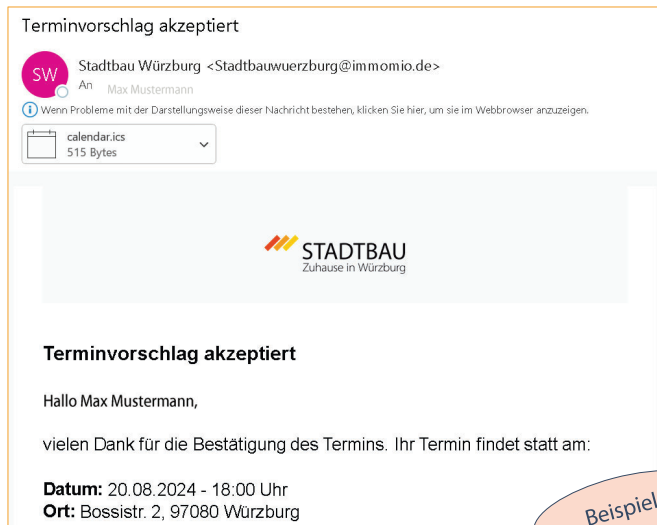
Terminvorschlag akzeptiert

SW

Stadtbau Würzburg <Stadtbauwuerzburg@immomio.de>

An Max Mustermann

Wenn Probleme mit der Darstellungsweise dieser Nachricht bestehen, klicken Sie hier, um sie im Webbrowser anzuzeigen.

calendar.ics
515 Bytes

STADTBAU
Zuhause in Würzburg

Terminvorschlag akzeptiert

Hallo Max Mustermann,

vielen Dank für die Bestätigung des Termins. Ihr Termin findet statt am:

**Datum:** 20.08.2024 - 18:00 Uhr
**Ort:** Bossistr. 2, 97080 Würzburg

Beispiel